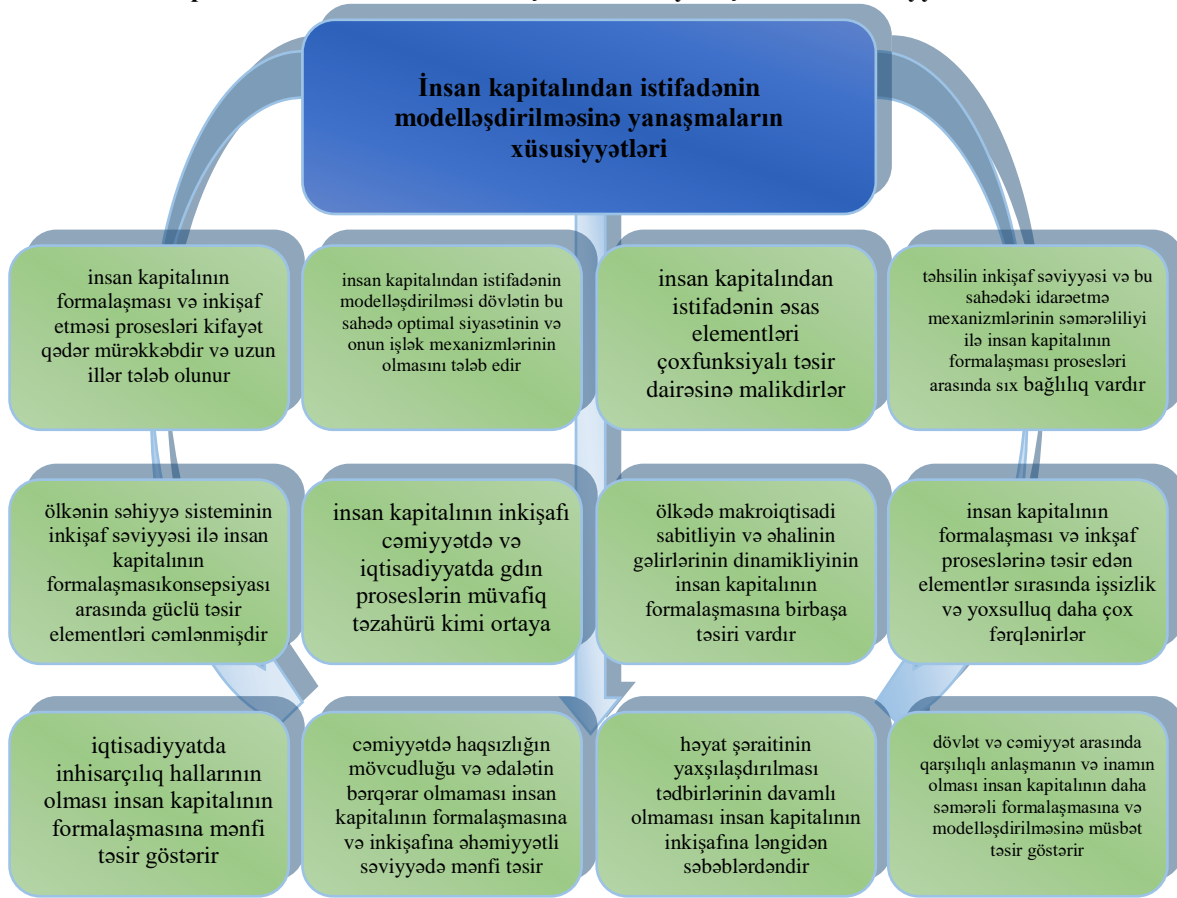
İnsan kapitalından istifadənin modelləşdirilməsinə yanaşmaların xüsusiyyətləri

insan kapitalının formalaşması və inkişaf etməsi prosesləri kifayət qədər mürəkkəbdir və uzun illər tələb olunur

insan kapitalından istifadənin modelləşdirilməsi dövlətin bu sahədə optimal siyasətinin və onun işlək mexanizmlərinin olmasını tələb edir

insan kapitalından istifadənin əsas elementləri çoxfunksiyalı təsir dairəsinə malikdirlər

təhsilin inkişaf səviyyəsi və bu sahədəki idarəetmə mexanizmlərinin səmərəliliyi ilə insan kapitalının formalaşması prosesləri arasında sıx bağlılıq vardır

ölkənin səhiyyə sisteminin inkişaf səviyyəsi ilə insan kapitalının formalaşmasıkonsepsiyası arasında güclü təsir elementləri cəmlənmişdir

insan kapitalının inkişafı cəmiyyətdə və iqtisadiyyatda gdın proseslərin müvafiq təzahürü kimi ortaya

ölkədə makroiqtisadi sabitliyin və əhalinin gəlirlərinin dinamikliyinin insan kapitalının formalaşmasına birbaşa təsiri vardır

insan kapitalının formalaşması və inkşaf proseslərinə təsir edən elementlər sırasında işsizlik və yoxsulluq daha çox fərqlənirlər

iqtisadiyyatda inhisarçılıq hallarının olması insan kapitalının formalaşmasına mənfi təsir göstərir

cəmiyyətdə haqsızlığın mövcudluğu və ədalətin bərqərar olmaması insan kapitalının formalaşmasına və inkişafına əhəmiyyətli səviyyədə mənfi təsir

həyat şəraitinin yaxşılaşdırılması tədbirlərinin davamlı olmaması insan kapitalının inkişafına ləngidən səbəblərdəndir

dövlət və cəmiyyət arasında qarşılıqlı anlaşmanın və inamın olması insan kapitalının daha səmərəli formalaşmasına və modelləşdirilməsinə müsbət təsir göstərir